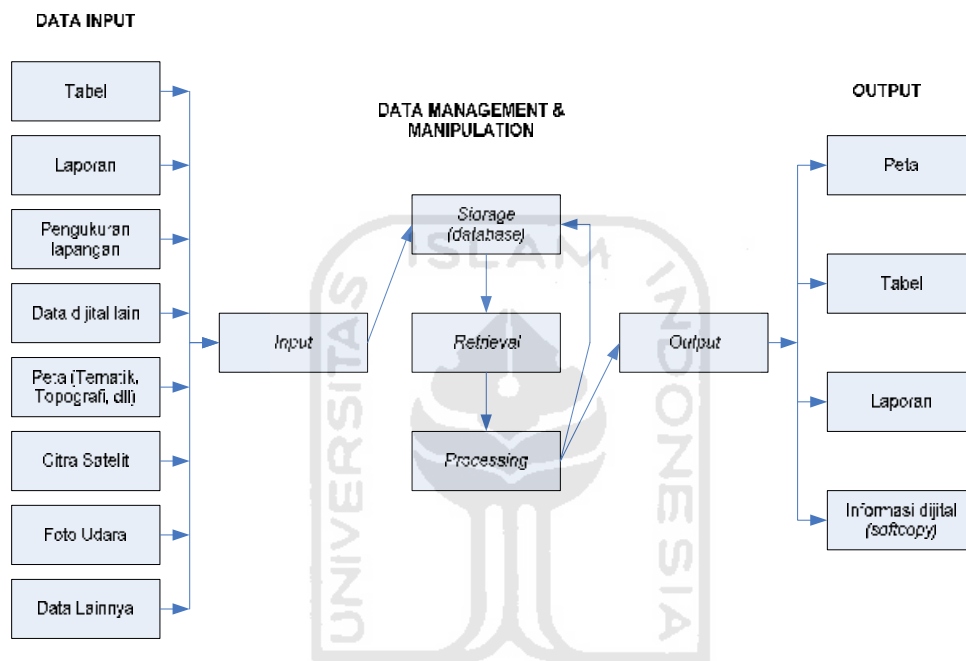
DATA INPUT

Tabel

Laporan

Pengukuran lapangan

Data dijital lain

Peta (Tematik, Topografi, dll)

Citra Satelit

Foto Udara

Data Lainnya

Input

DATA MANAGEMENT & MANIPULATION

Storage (database)

Retrieval

Processing

Output

OUTPUT

Peta

Tabel

Laporan

Informasi dijital (softcopy)

UNIVERSITAS ISLAM INDONESIA